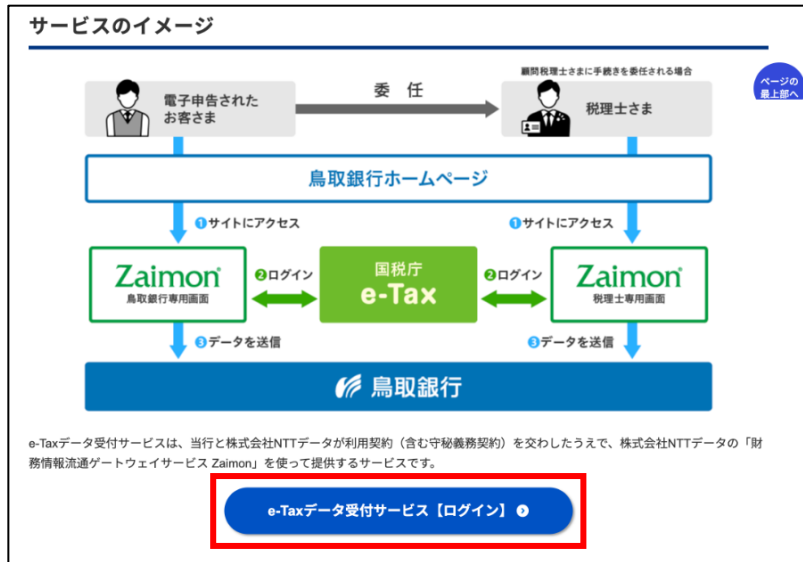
サービスのイメージ

ページの最上部へ

電子申告されたお客さま

委任

顧問税理士さまに手続きを委任される場合

税理士さま

鳥取銀行ホームページ

❶サイトにアクセス

❶サイトにアクセス

Zaimon
鳥取銀行専用画面

❷ログイン

国税庁
e-Tax

❷ログイン

Zaimon
税理士専用画面

❸データを送信

❸データを送信

鳥取銀行

e-Taxデータ受付サービスは、当行と株式会社NTTデータが利用契約（含む守秘義務契約）を交わしたうえで、株式会社NTTデータの「財務情報流通ゲートウェイサービス Zaimon」を使って提供するサービスです。

e-Taxデータ受付サービス【ログイン】